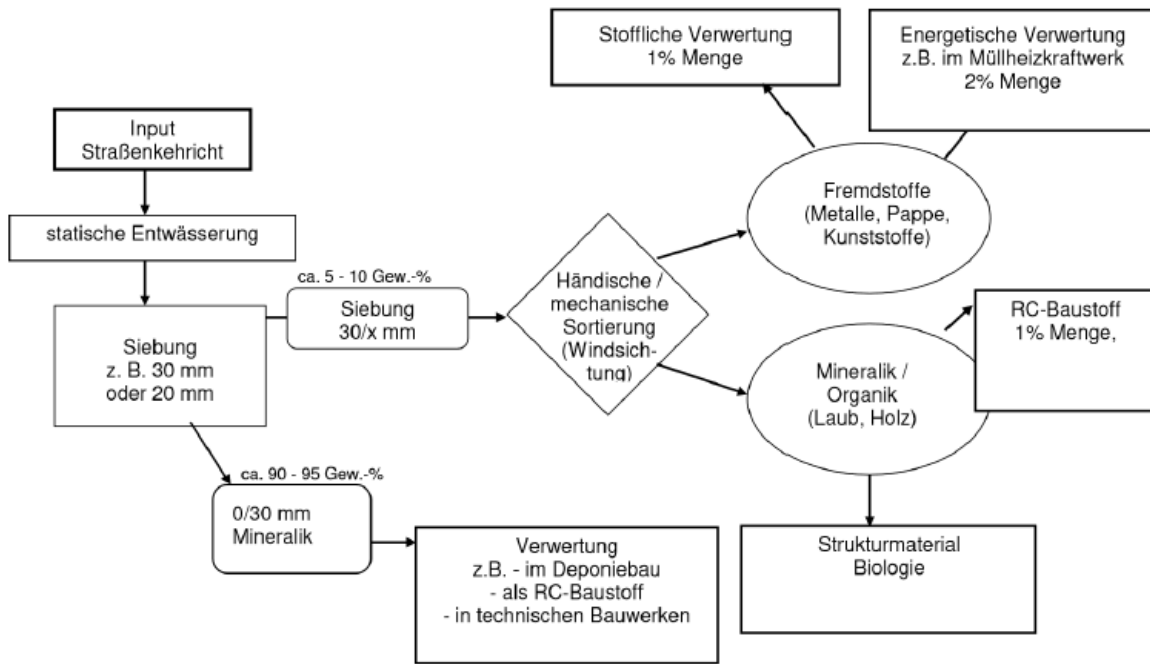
Input
Straßenkehricht

statische Entwässerung

Siebung
z. B. 30 mm
oder 20 mm

ca. 5 - 10 Gew.-%

Siebung
30/x mm

Händische / mechanische Sortierung (Windsichtung)

Stoffliche Verwertung
1% Menge

Energetische Verwertung
z.B. im Müllheizkraftwerk
2% Menge

Fremdstoffe
(Metalle, Pappe, Kunststoffe)

RC-Baustoff
1% Menge,

Mineralik / Organik
(Laub, Holz)

ca. 90 - 95 Gew.-%

0/30 mm
Mineralik

Verwertung
z.B. - im Deponiebau
- als RC-Baustoff
- in technischen Bauwerken

Strukturmaterial
Biologie